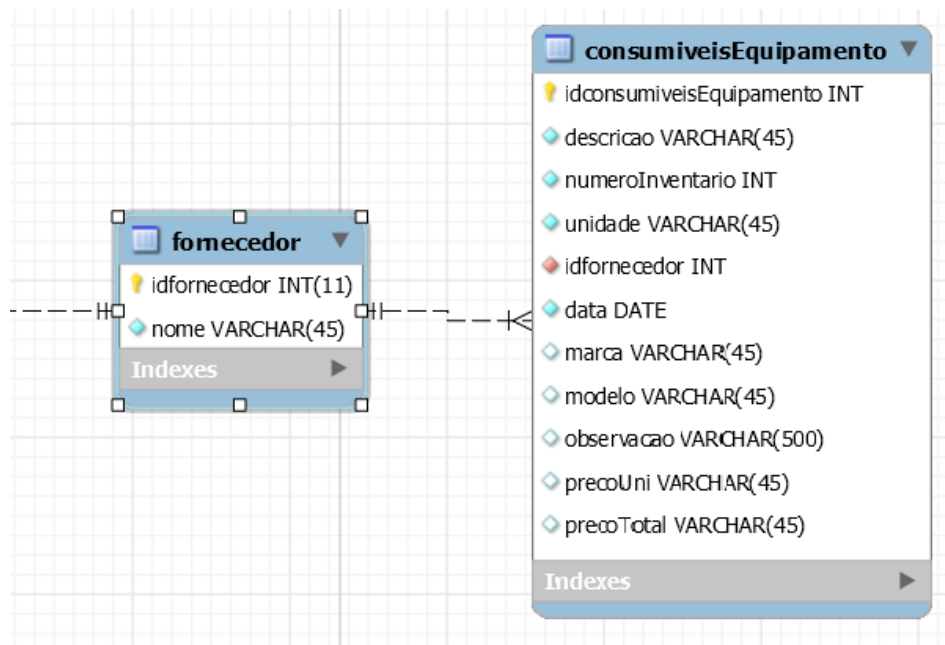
fornecedor
idfornecedor INT(11)
nome VARCHAR(45)
Indexes

consumiveisEquipamento
idconsumiveisEquipamento INT
descricao VARCHAR(45)
numeroInventario INT
unidade VARCHAR(45)
idfornecedor INT
data DATE
marca VARCHAR(45)
modelo VARCHAR(45)
observacao VARCHAR(500)
precoUni VARCHAR(45)
precoTotal VARCHAR(45)
Indexes